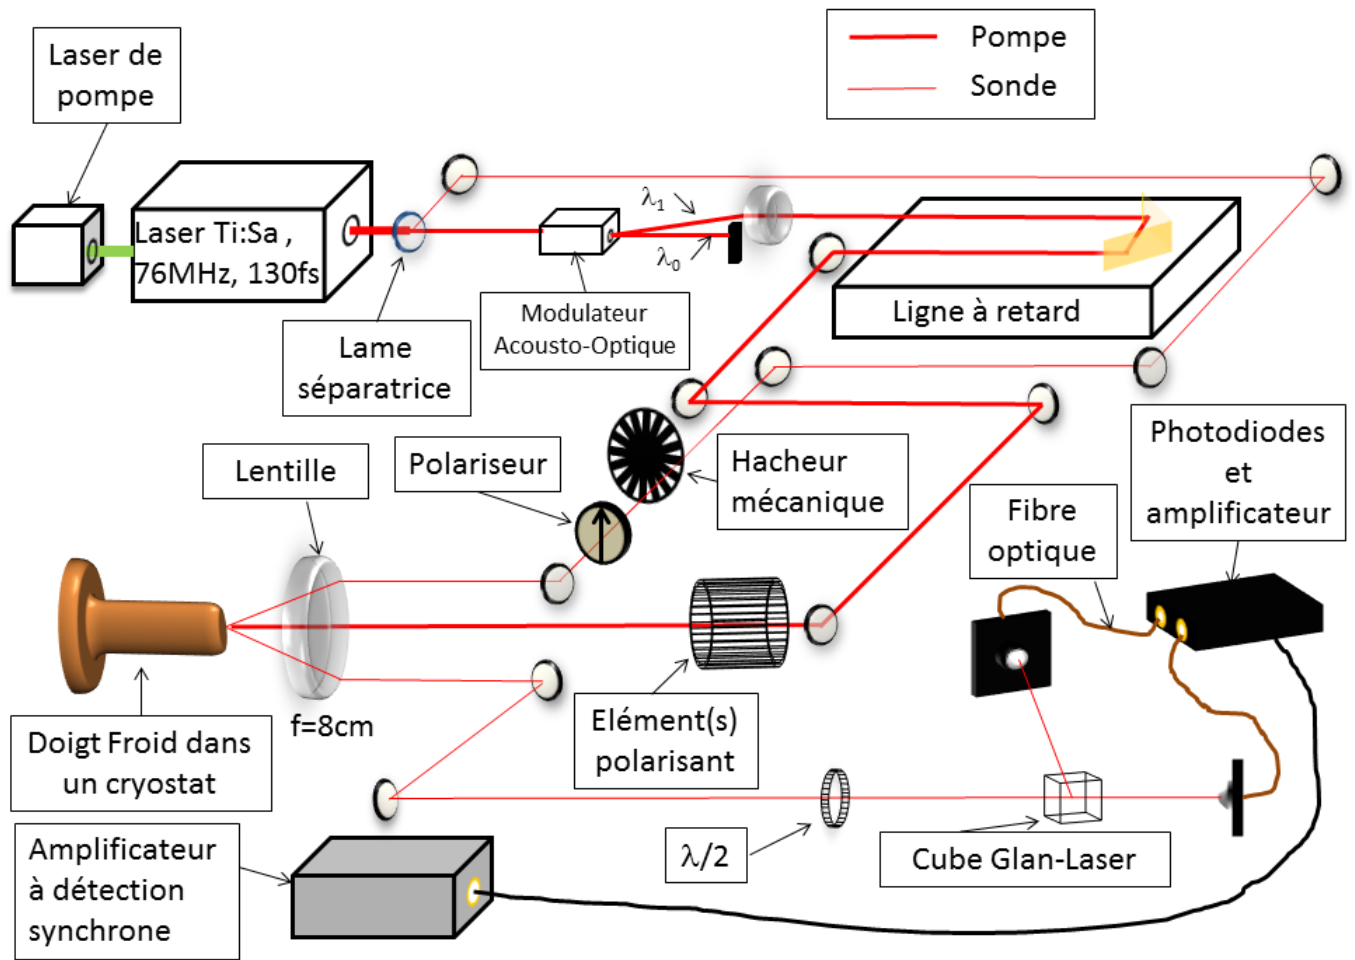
Laser de pompe

Pompe

Sonde

Laser Ti:Sa , 76MHz, 130fs

$\lambda_1$

$\lambda_0$

Ligne à retard

Lame séparatrice

Modulateur Acousto-Optique

Hacheur mécanique

Photodiodes et amplificateur

Lentille

Polariseur

Fibre optique

Doigt Froid dans un cryostat

f=8cm

Elément(s) polarisant

Amplificateur à détection synchrone

$\lambda/2$

Cube Glan-Laser